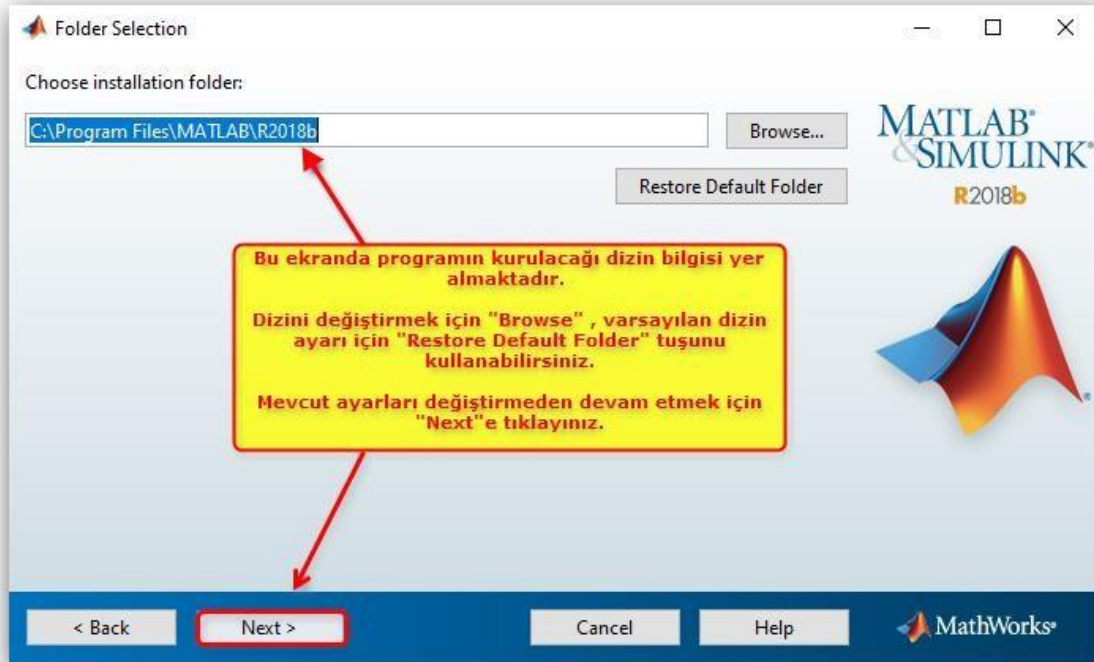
Folder Selection

Choose installation folder:

C:\Program Files\MATLAB\R2018b

Browse...

Restore Default Folder

MATLAB® & SIMULINK®
R2018b

Bu ekranda programın kurulacağı dizin bilgisi yer almaktadır.

Dizini değiştirmek için "Browse" , varsayılan dizin ayarı için "Restore Default Folder" tuşunu kullanabilirsiniz.

Mevcut ayarları değiştirmeden devam etmek için "Next"e tıklayınız.

< Back

Next >

Cancel

Help

MathWorks®